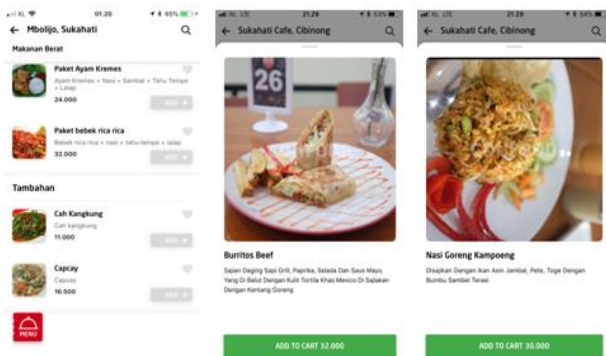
XL 01.20 65%

← Mbolijo, Sukahati

Makanan Berat

Paket Ayam Kremes
Ayam Kremes + Nasi + Sambal + Tahu Tempe + Lalap
24.000
ADD +

Paket bebek rica rica
Bebek rica rica + nasi + tahu tempe + lalap
32.000
ADD +

Tambahan

Cah Kangkung
Cah kangkung
11.000
ADD +

Capcay
Capcay
16.500
ADD +

MENU

XL 21.29 53%

← Sukahati Cafe, Cibinong

26

Burritos Beef

Sajian Daging Sapi Grill, Paprika, Selada Dan Saus Mayo, Yang Di Balut Dengan Kulit Tortilla Khas Mexico Di Sajikan Dengan Kentang Goreng

ADD TO CART 32.000

XL LTE 21.29 54%

← Sukahati Cafe, Cibinong

Nasi Goreng Kampoeng

Disajikan Dengan Ikan Asin Jambal, Pete, Toge Dengan Bumbu Sambel Terasi

ADD TO CART 30.000